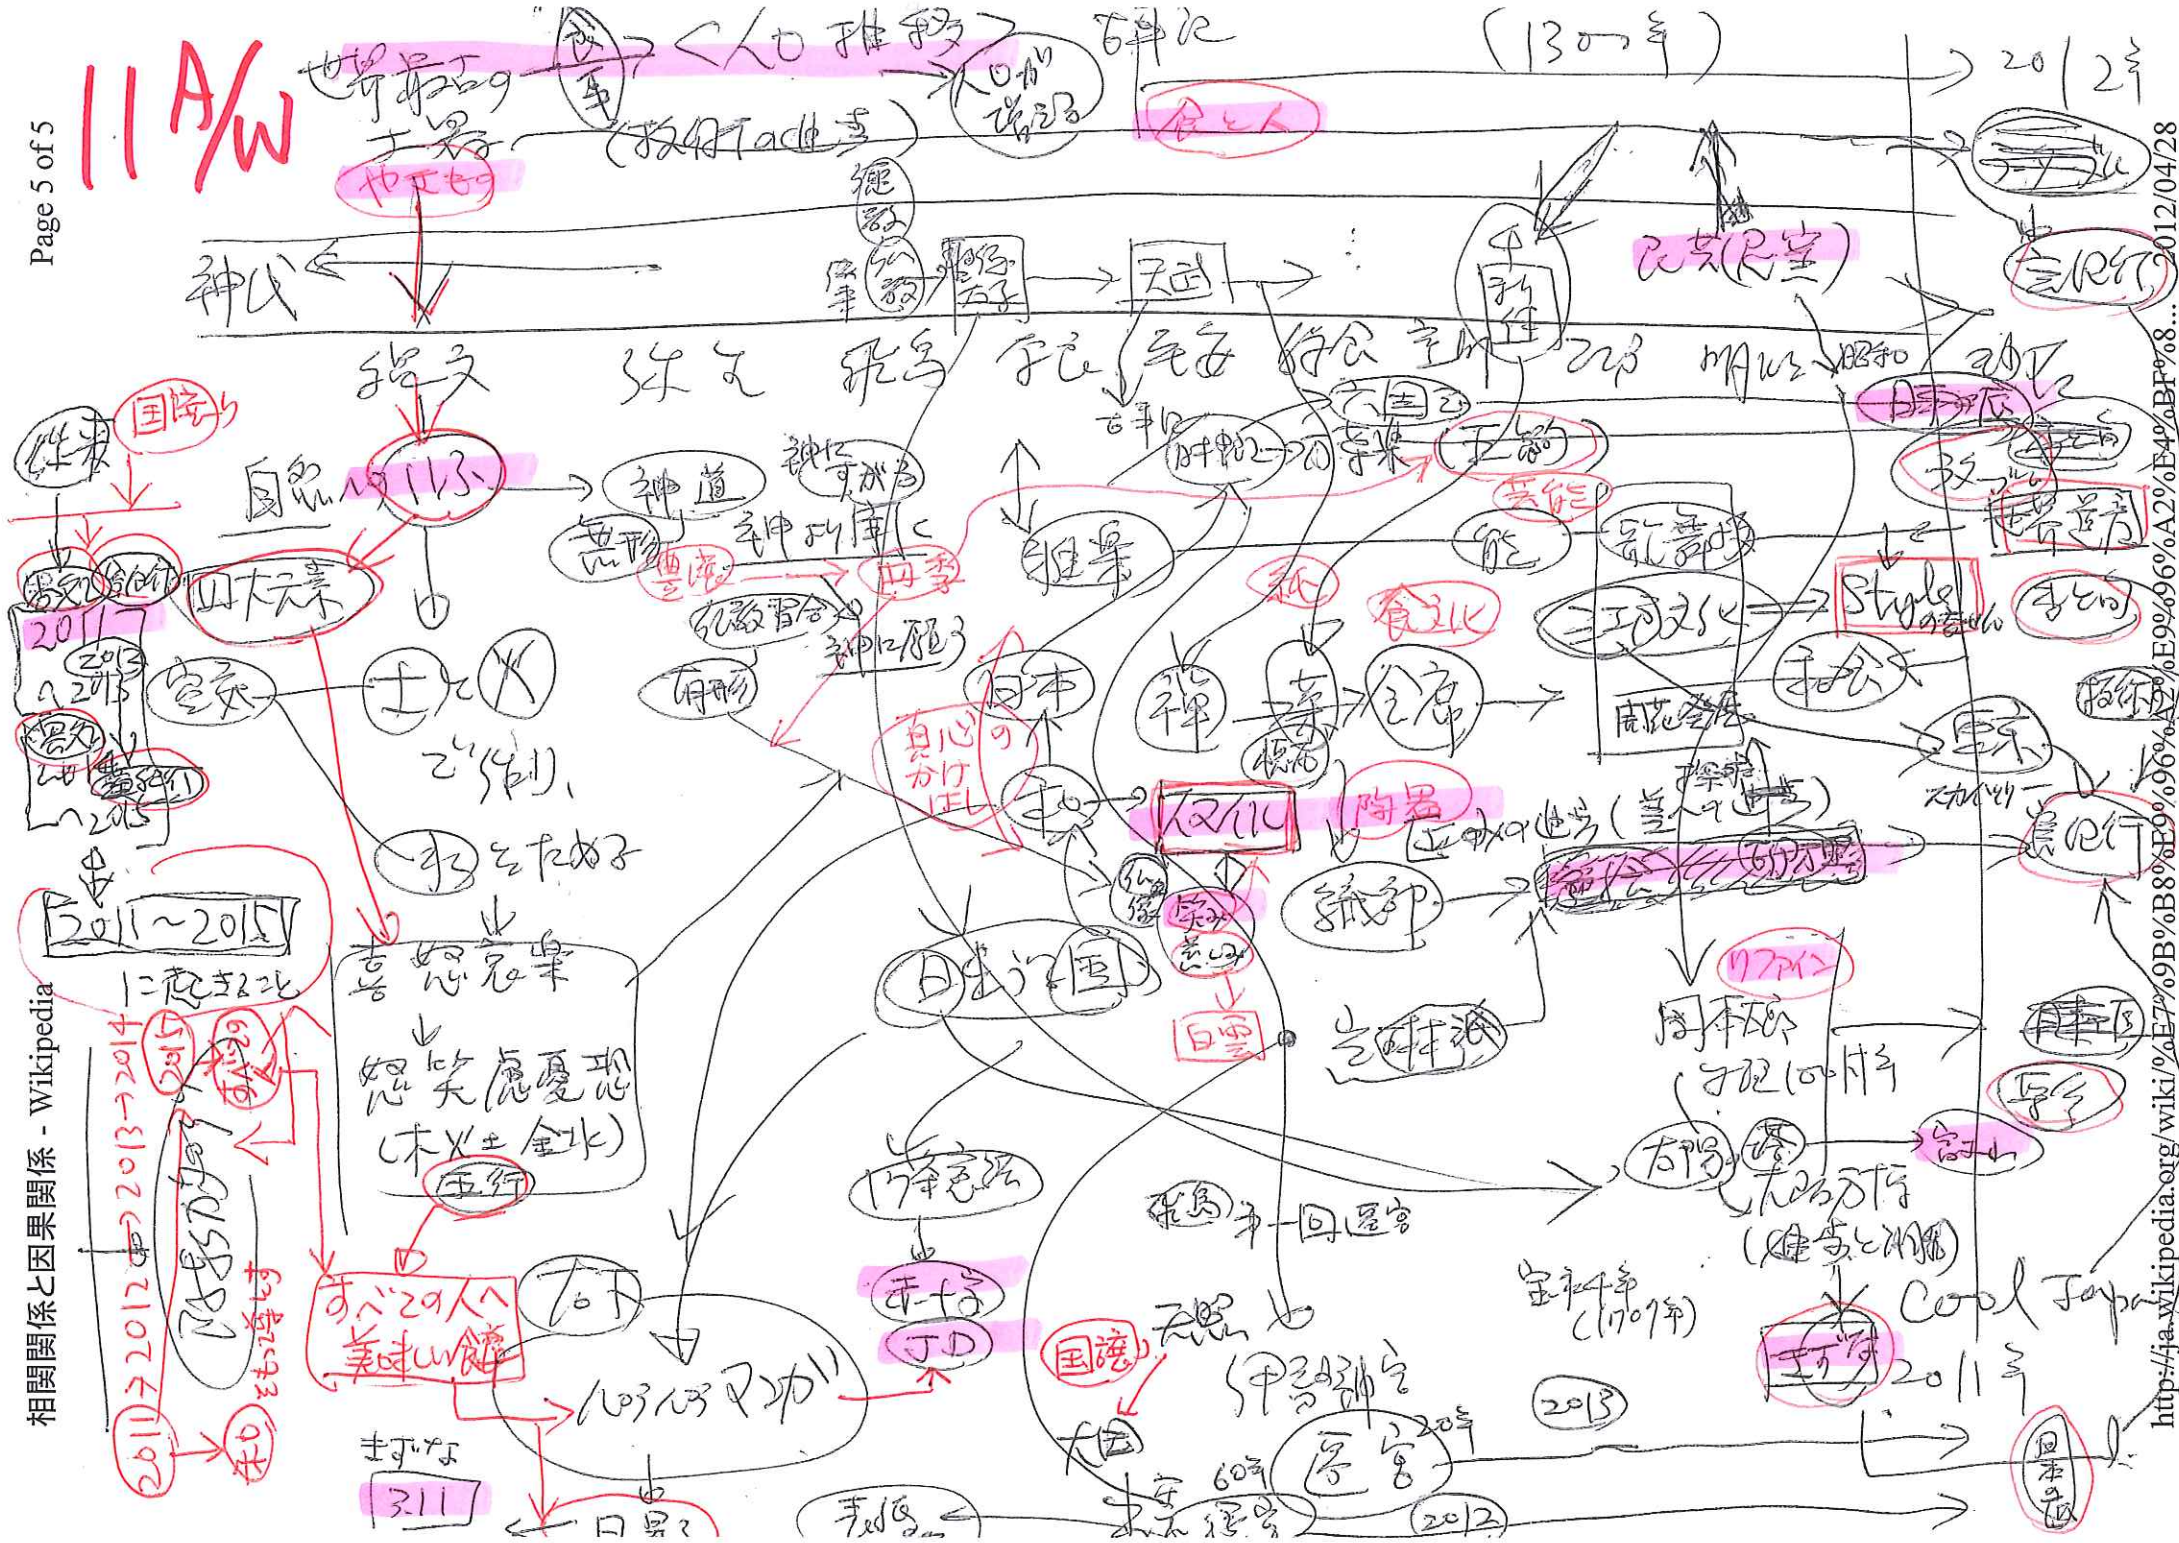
11 A/W

Page 5 of 5

相関関係と因果関係 - Wikipedia

http://ja.wikipedia.org/wiki/%E7%9B%B8%E9%96%A2... 2012/04/28

世界最古の土器 やきもの

食事

〈人口推移〉

人口が増える

(数値table等)

弥生

(1300年)

2012年

食と人

神代

縄文

弥生

飛鳥

奈良

平安

鎌倉

室町

江戸

明治

昭和

平成

聖徳太子

天武

民芸(民宝)

自然への感謝

神道

神にすがる

神より拝く

四季

四大元素

土と火

水をためる

喜怒哀楽

怨笑慮憂恐

(木火土金水)

五行

すべての人へ美味しい食

2011~2015に起きること

2011→2012→2013→2014

国際

3.11

まずいな

日本

日本の国

雅楽

禅

茶

懐石

食文化

侘び寂び

陶器

紙

芸能

能

歌舞伎

江戸文化

Styleの考え

茶会

本阿弥光悦

琳派

リファイン

宝永4年(1707年)

伊勢神宮

遷宮

20年

60年

2013

2012

Cool Japan

2011年

日本の伝統

国譲

大国

出雲